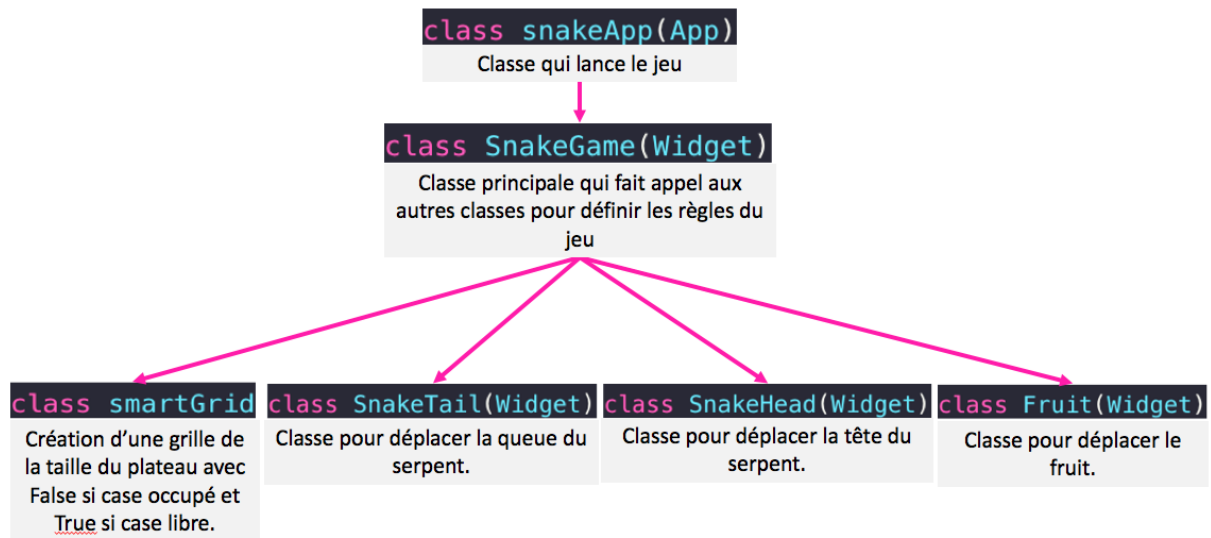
class snakeApp(App)
Classe qui lance le jeu

class SnakeGame(Widget)
Classe principale qui fait appel aux autres classes pour définir les règles du jeu

class smartGrid
Création d'une grille de la taille du plateau avec False si case occupé et True si case libre.

class SnakeTail(Widget)
Classe pour déplacer la queue du serpent.

class SnakeHead(Widget)
Classe pour déplacer la tête du serpent.

class Fruit(Widget)
Classe pour déplacer le fruit.